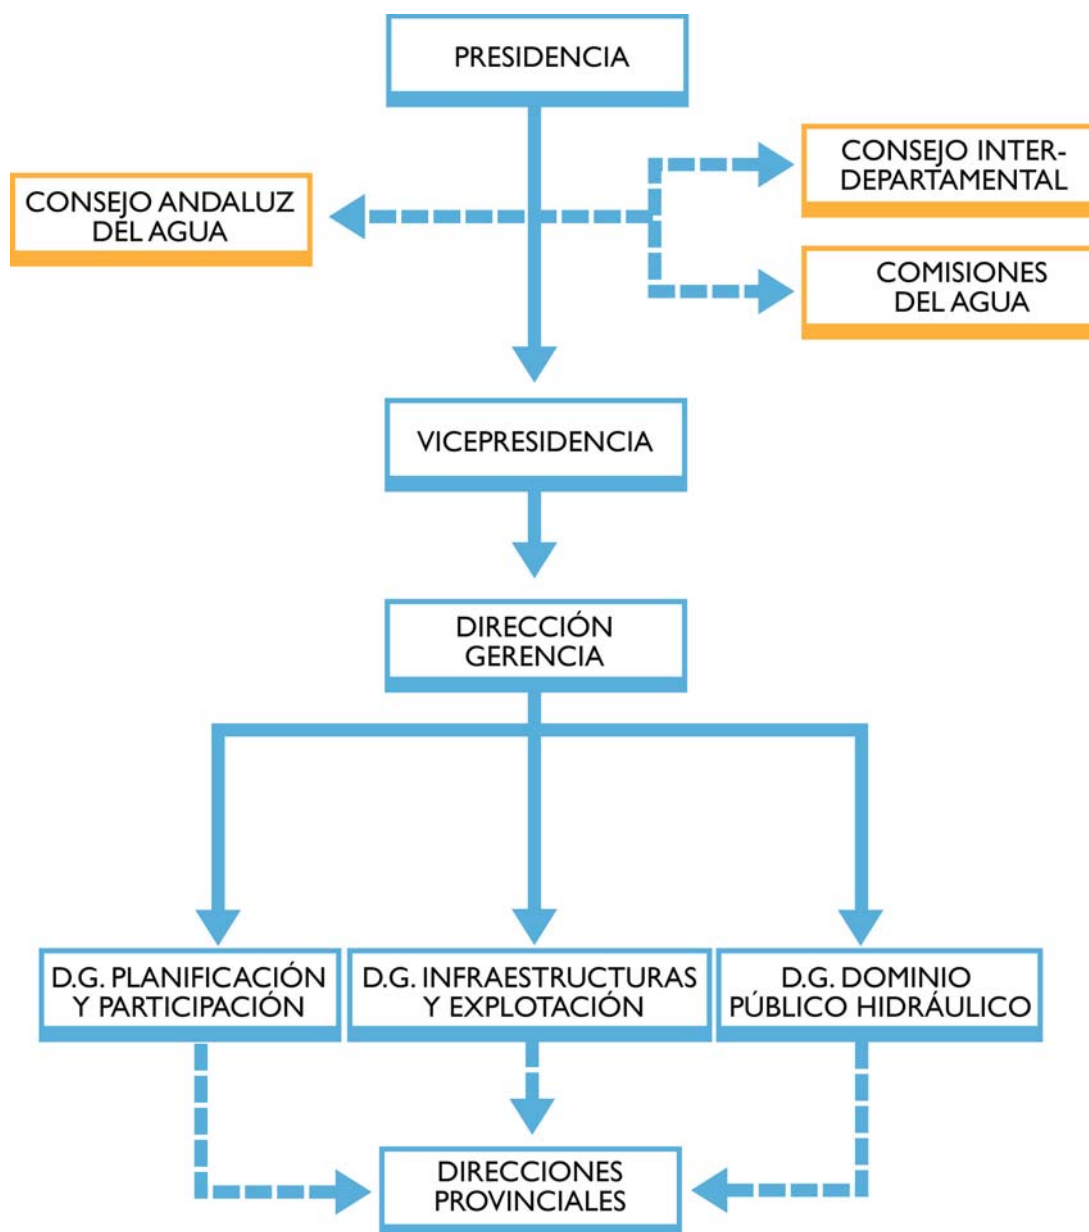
PRESIDENCIA

CONSEJO ANDALUZ DEL AGUA

CONSEJO INTER-DEPARTAMENTAL

COMISIONES DEL AGUA

VICEPRESIDENCIA

DIRECCIÓN GERENCIA

D.G. PLANIFICACIÓN Y PARTICIPACIÓN

D.G. INFRAESTRUCTURAS Y EXPLOTACIÓN

D.G. DOMINIO PÚBLICO HIDRÁULICO

DIRECCIONES PROVINCIALES